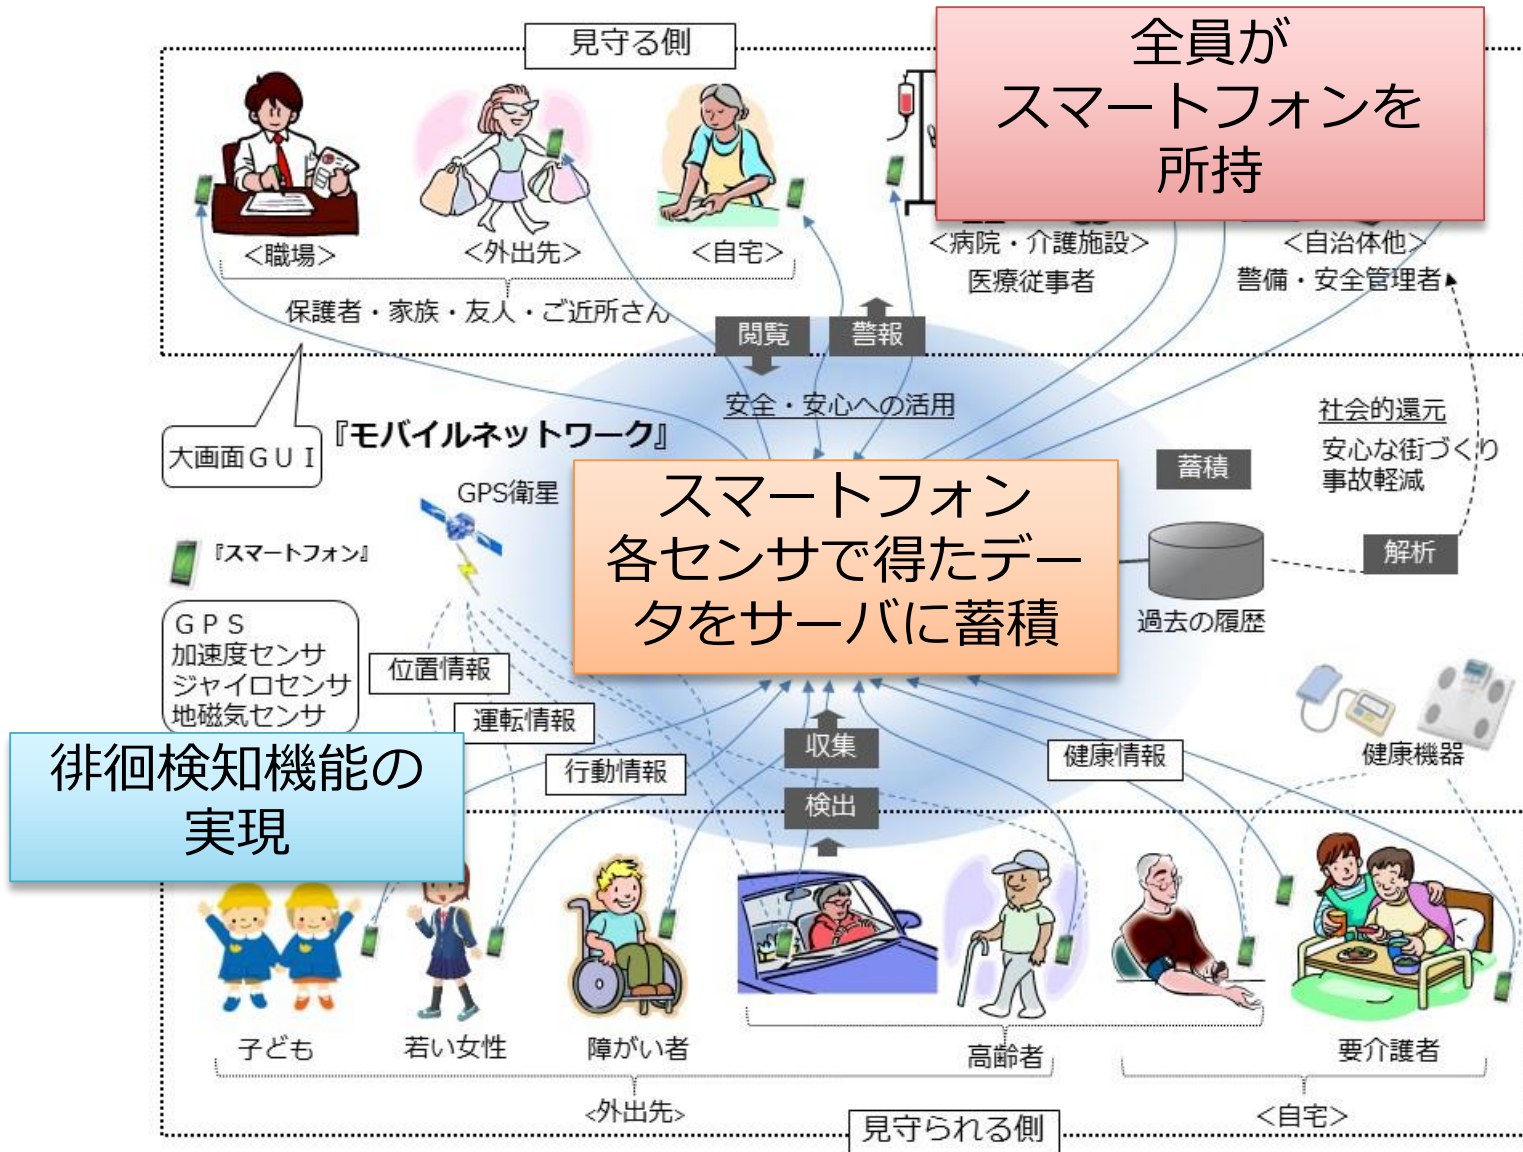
見守る側

全員が
スマートフォンを
所持

<職場>
<外出先>
<自宅>
<病院・介護施設>
医療従事者
<自治体他>
警備・安全管理者

保護者・家族・友人・ご近所さん

閲覧
警報

安全・安心への活用

大画面ＧＵＩ

『モバイルネットワーク』

社会的還元
安心な街づくり
事故軽減

蓄積

GPS衛星

スマートフォン
各センサで得たデータをサーバに蓄積

『スマートフォン』

解析

過去の履歴

ＧＰＳ
加速度センサ
ジャイロセンサ
地磁気センサ

位置情報
運転情報
行動情報

収集
検出

健康情報

健康機器

徘徊検知機能の
実現

子ども
若い女性
障がい者
高齢者
要介護者

<外出先>
見守られる側
<自宅>